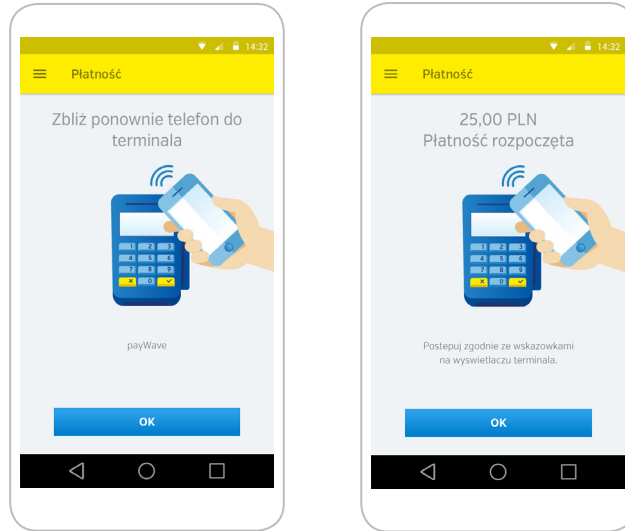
14:32

Płatność

Zbliż ponownie telefon do terminala

1 2 3
4 5 6
7 8 9
X 0

payWave

OK

14:32

Płatność

25,00 PLN
Płatność rozpoczęta

1 2 3
4 5 6
7 8 9
X 0

Postepuj zgodnie ze wskazowkami na wyswietlaczu terminala.

OK